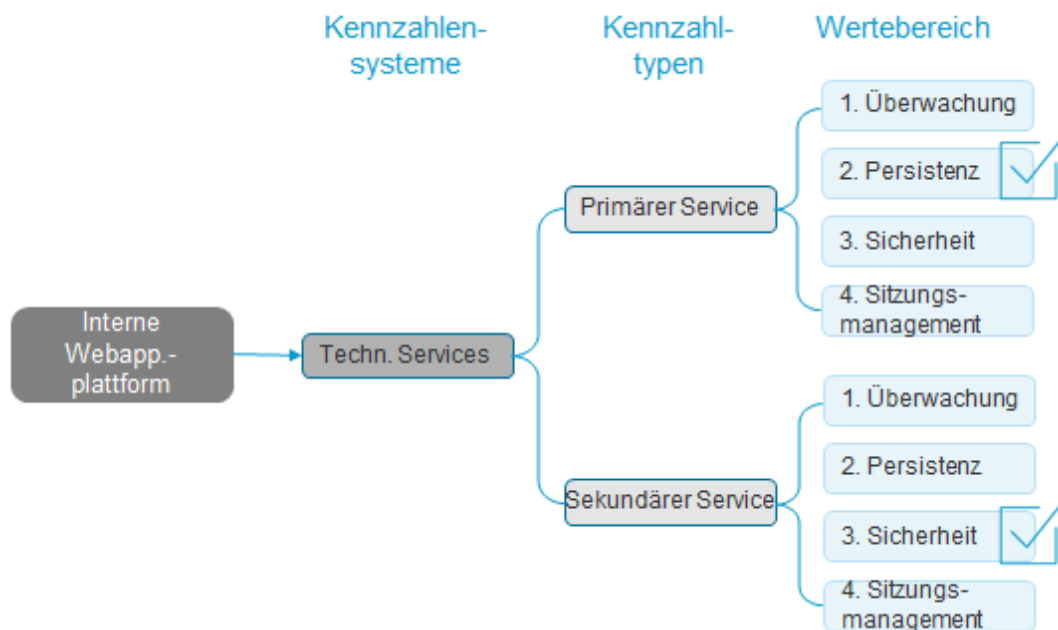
Kennzahlensysteme

Kennzahltypen

Wertebereich

Interne Webapp.-plattform

Techn. Services

Primärer Service

1. Überwachung

2. Persistenz

3. Sicherheit

4. Sitzungsmanagement

Sekundärer Service

1. Überwachung

2. Persistenz

3. Sicherheit

4. Sitzungsmanagement